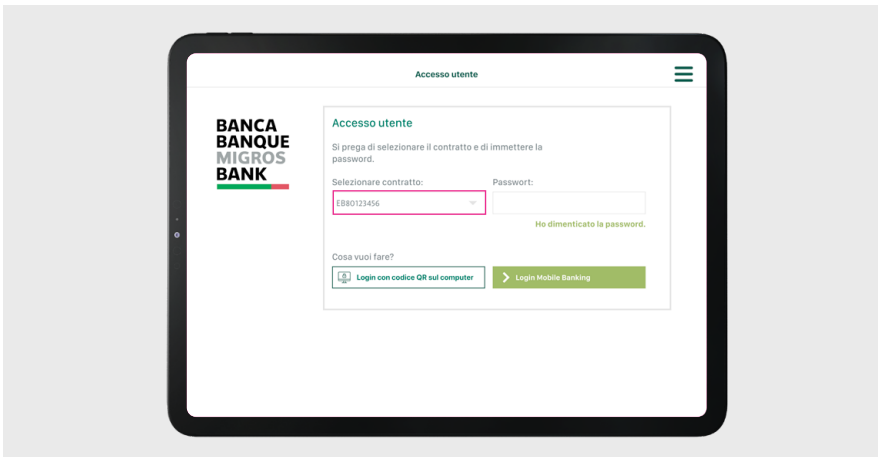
Accesso utente

BANCA
BANQUE
MIGROS
BANK

Accesso utente

Si prega di selezionare il contratto e di immettere la password.

Selezionare contratto:

EB80123456

Passwort:

Ho dimenticato la password.

Cosa vuoi fare?

Login con codice QR sul computer

Login Mobile Banking